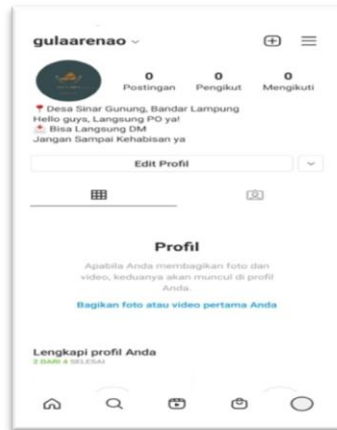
gulaarenao

0 Postingan
0 Pengikut
0 Mengikuti

📍 Desa Sinar Gunung, Bandar Lampung
Hello guys, Langsung PO ya!
📩 Bisa Langsung DM
Jangan Sampai Kehabisan ya

Edit Profil

Profil

Apabila Anda membagikan foto dan video, keduanya akan muncul di profil Anda.

Bagikan foto atau video pertama Anda

Lengkapi profil Anda
2 DARI 4 SELESAI